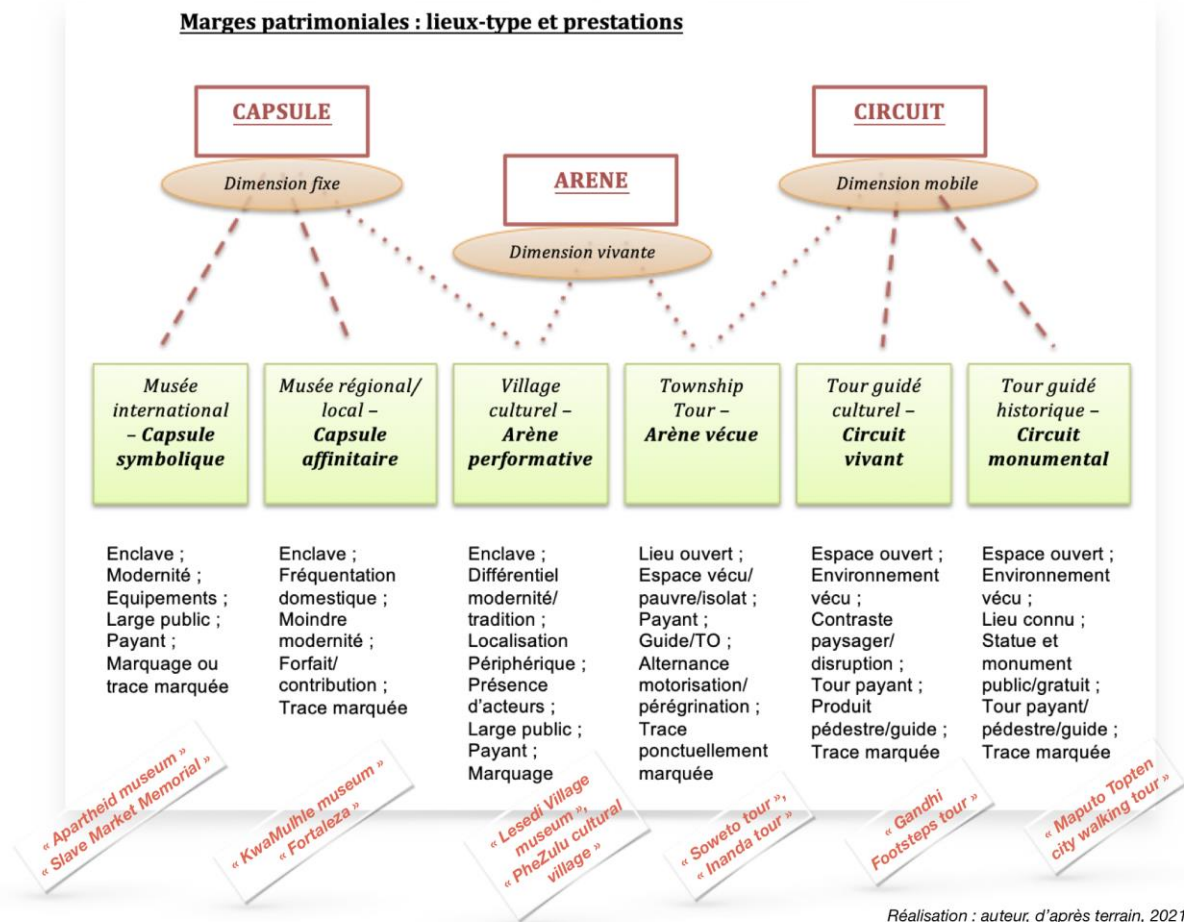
Marges patrimoniales : lieux-type et prestations

CAPSULE

Dimension fixe

ARENE

Dimension vivante

CIRCUIT

Dimension mobile

Musée international – Capsule symbolique

Musée régional/ local – Capsule affinitaire

Village culturel – Arène performative

Township Tour – Arène vécue

Tour guidé culturel – Circuit vivant

Tour guidé historique – Circuit monumental

Enclave ; Modernité ; Equipements ; Large public ; Payant ; Marquage ou trace marquée

Enclave ; Fréquentation domestique ; Moindre modernité ; Forfait/ contribution ; Trace marquée

Enclave ; Différentiel modernité/ tradition ; Localisation Périphérique ; Présence d'acteurs ; Large public ; Payant ; Marquage

Lieu ouvert ; Espace vécu/ pauvre/isolat ; Payant ; Guide/TO ; Alternance motorisation/ pérégrination ; Trace ponctuellement marquée

Espace ouvert ; Environnement vécu ; Contraste paysager/ disruption ; Tour payant ; Produit pédestre/guide ; Trace marquée

Espace ouvert ; Environnement vécu ; Lieu connu ; Statue et monument public/gratuit ; Tour payant/ pédestre/guide ; Trace marquée

« Apartheid museum » « Slave Market Memorial »

« KwaMuhle museum » « Fortaleza »

« Lesedi Village museum », « PheZulu cultural village »

« Soweto tour », « Inanda tour »

« Gandhi Footsteps tour »

« Maputo Topten city walking tour »

Réalisation : auteur, d'après terrain, 2021